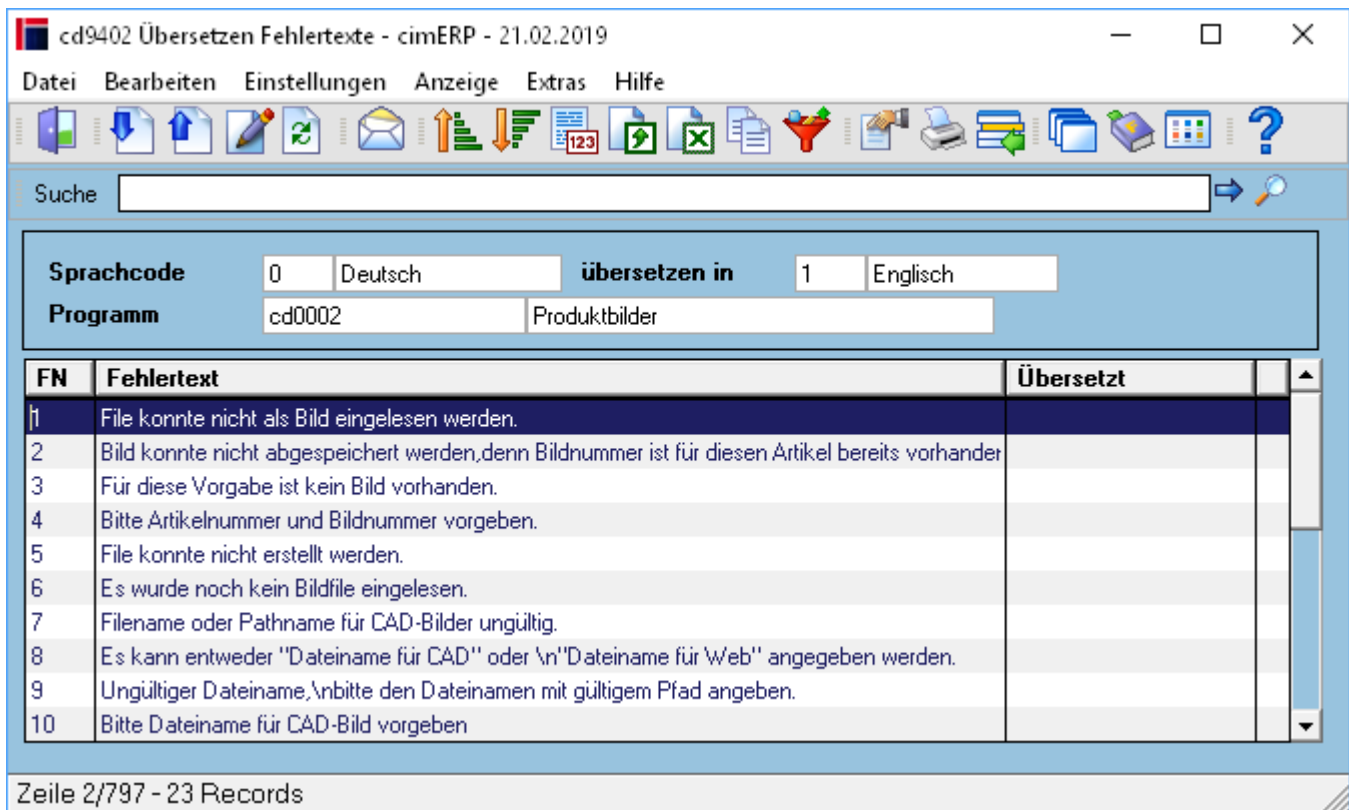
cd9402 Übersetzen Fehlertexte - cimERP - 21.02.2019

Datei Bearbeiten Einstellungen Anzeige Extras Hilfe

Suche

Sprachcode 0 Deutsch übersetzen in 1 Englisch
Programm cd0002 Produktbilder

| FN | Fehlertext | Übersetzt |
|---|---|---|
| 1 | File konnte nicht als Bild eingelesen werden. | |
| 2 | Bild konnte nicht abgespeichert werden,denn Bildnummer ist für diesen Artikel bereits vorhander | |
| 3 | Für diese Vorgabe ist kein Bild vorhanden. | |
| 4 | Bitte Artikelnummer und Bildnummer vorgeben. | |
| 5 | File konnte nicht erstellt werden. | |
| 6 | Es wurde noch kein Bildfile eingelesen. | |
| 7 | Filename oder Pathname für CAD-Bilder ungültig. | |
| 8 | Es kann entweder "Dateiname für CAD" oder \n"Dateiname für Web" angegeben werden. | |
| 9 | Ungültiger Dateiname,\nbitte den Dateinamen mit gültigem Pfad angeben. | |
| 10 | Bitte Dateiname für CAD-Bild vorgeben | |

Zeile 2/797 - 23 Records